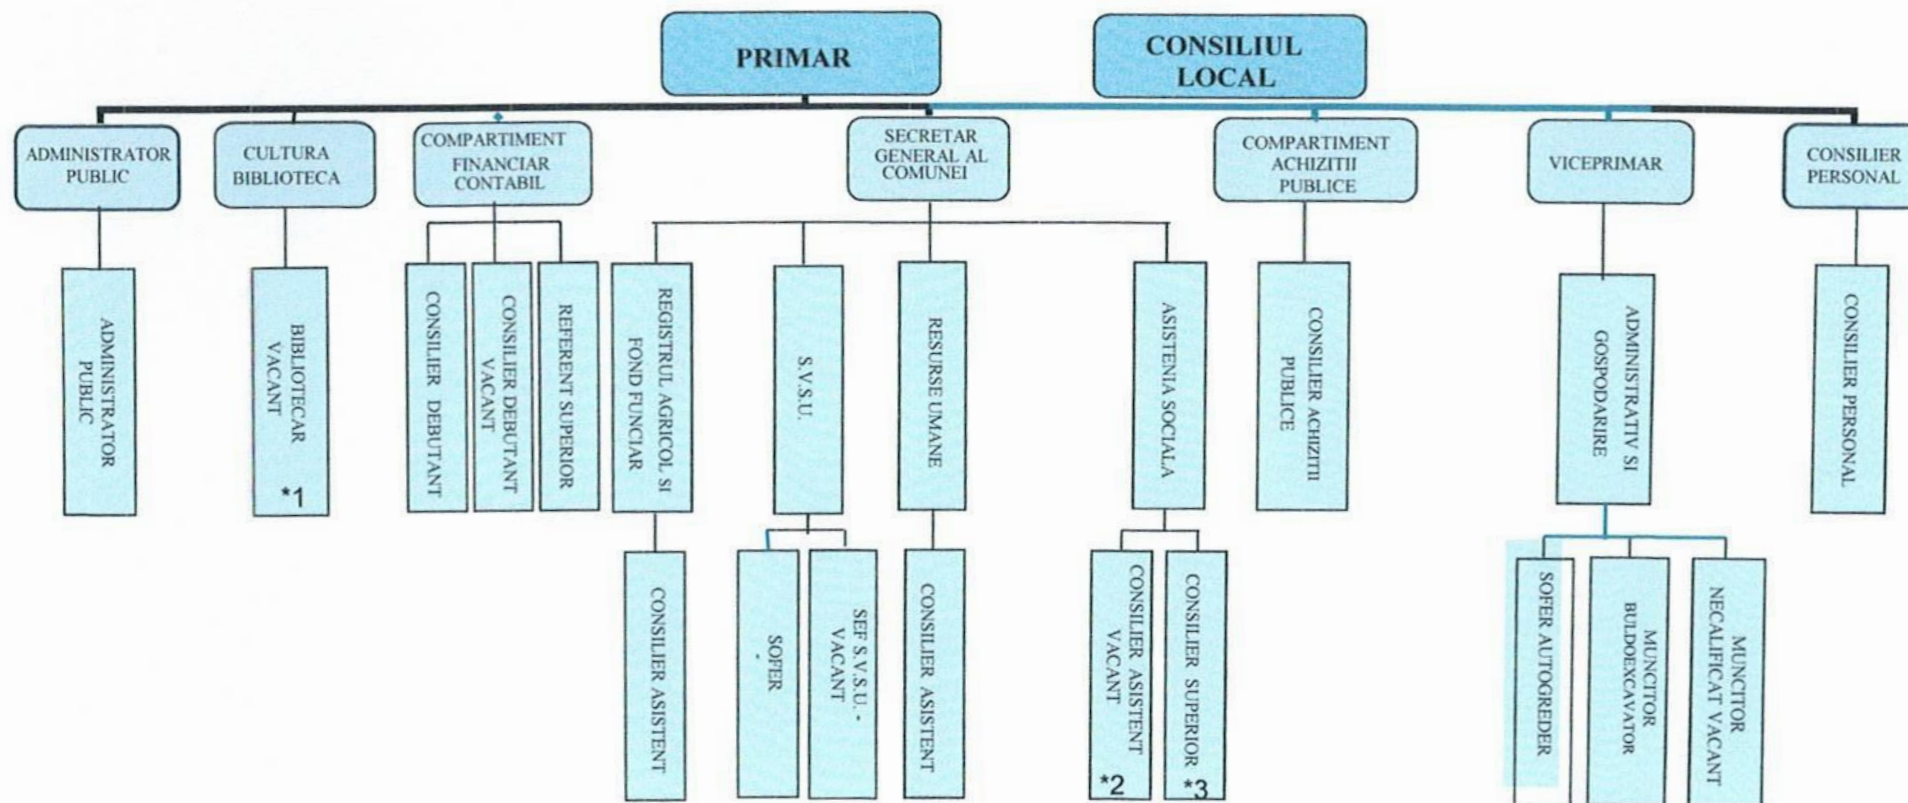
PRIMAR

CONSILIUL LOCAL

ADMINISTRATOR PUBLIC

CULTURA BIBLIOTECA

COMPARTIMENT FINANCIAR CONTABIL

SECRETAR GENERAL AL COMUNEI

COMPARTIMENT ACHIZITII PUBLICE

VICEPRIMAR

CONSILIER PERSONAL

ADMINISTRATOR PUBLIC

BIBLIOTECAR VACANT
*1

CONSILIER DEBUTANT

CONSILIER DEBUTANT VACANT

REFERENT SUPERIOR

REGISTRUL AGRICOL SI FOND FUNCIAR

S.V.S.U.

RESURSE UMANE

ASISTENTA SOCIALA

CONSILIER ACHIZITII PUBLICE

ADMINISTRATIV SI GOSPODARIRE

CONSILIER PERSONAL

CONSILIER ASISTENT

SOFER

SEF S.V.S.U. - VACANT

CONSILIER ASISTENT

CONSILIER ASISTENT VACANT
*2

CONSILIER SUPERIOR
*3

SOFER AUTOGREDER

MUNCITOR BULDOEXCAVATOR

MUNCITOR NECALIFICAT VACANT